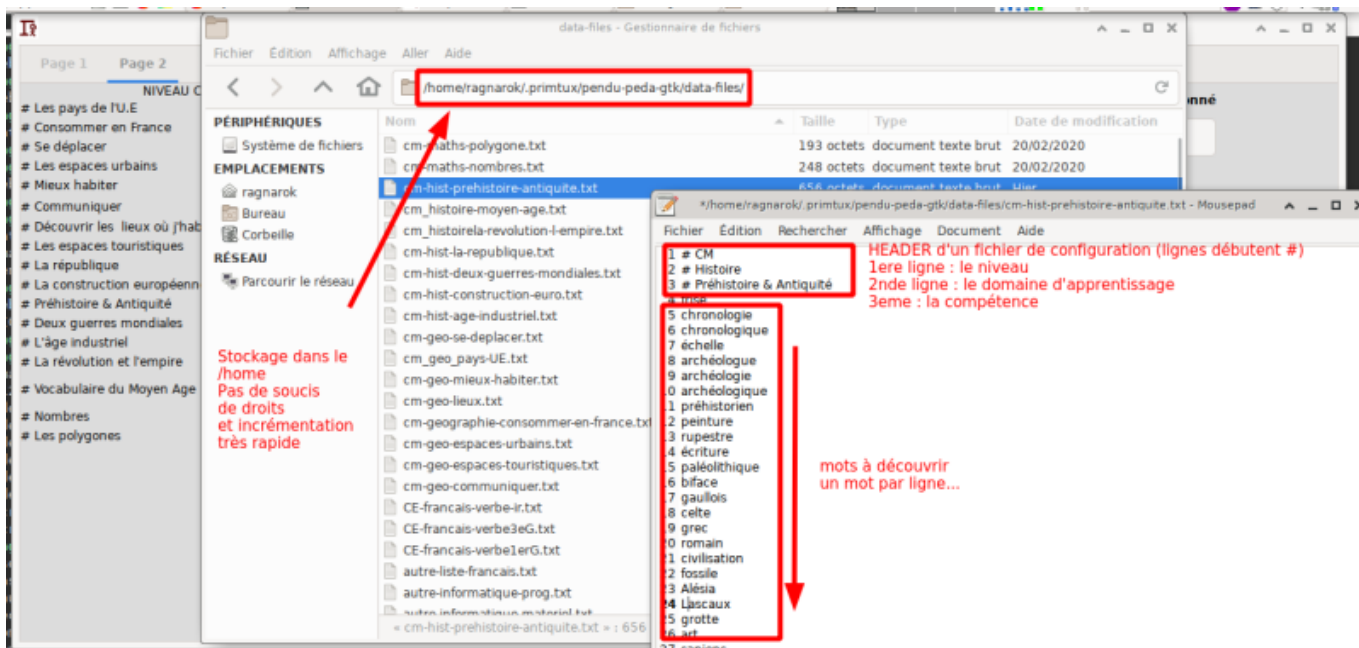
Page 1 Page 2

NIVEAU C

# Les pays de l'U.E
# Consommer en France
# Se déplacer
# Les espaces urbains
# Mieux habiter
# Communiquer
# Découvrir les lieux où j'hab
# Les espaces touristiques
# La république
# La construction européenn
# Préhistoire & Antiquité
# Deux guerres mondiales
# L'âge industriel
# La révolution et l'empire
# Vocabulaire du Moyen Age
# Nombres
# Les polygones

onné

data-files - Gestionnaire de fichiers

Fichier Édition Affichage Aller Aide

/home/ragnarok/.primtux/pendu-peda-gtk/data-files/

PÉRIPHÉRIQUES
Système de fichiers
EMPLACEMENTS
ragnarok
Bureau
Corbeille
RÉSEAU
Parcourir le réseau

| Nom | Taille | Type | Date de modification |
|---|---|---|---|
| cm-maths-polygone.txt | 193 octets | document texte brut | 20/02/2020 |
| cm-maths-nombres.txt | 248 octets | document texte brut | 20/02/2020 |
| cm-hist-prehistoire-antiquite.txt | 656 octets | document texte brut | Hier |
| cm_histoire-moyen-age.txt | | | |
| cm_histoirela-revolution-l-empire.txt | | | |
| cm-hist-la-republique.txt | | | |
| cm-hist-deux-guerres-mondiales.txt | | | |
| cm-hist-construction-euro.txt | | | |
| cm-hist-age-industriel.txt | | | |
| cm-geo-se-deplacer.txt | | | |
| cm_geo_pays-UE.txt | | | |
| cm-geo-mieux-habiter.txt | | | |
| cm-geo-lieux.txt | | | |
| cm-geographie-consommer-en-france.txt | | | |
| cm-geo-espaces-urbains.txt | | | |
| cm-geo-espaces-touristiques.txt | | | |
| cm-geo-communiquer.txt | | | |
| CE-francais-verbe-ir.txt | | | |
| CE-francais-verbe3eG.txt | | | |
| CE-francais-verbe1erG.txt | | | |
| autre-liste-francais.txt | | | |
| autre-informatique-prog.txt | | | |
| autre-informatique-materiel.txt | | | |

« cm-hist-prehistoire-antiquite.txt » : 656

Stockage dans le /home
Pas de soucis de droits
et incrémentation très rapide

*/home/ragnarok/.primtux/pendu-peda-gtk/data-files/cm-hist-prehistoire-antiquite.txt - Mousepad

Fichier Édition Rechercher Affichage Document Aide

1 # CM
2 # Histoire
3 # Préhistoire & Antiquité
4 frise
5 chronologie
6 chronologique
7 échelle
8 archéologue
9 archéologie
0 archéologique
1 préhistorien
2 peinture
3 rupestre
4 écriture
5 paléolithique
6 biface
7 gaullois
8 celte
9 grec
0 romain
1 civilisation
2 fossile
3 Alésia
24 Lascaux
5 grotte
6 art

HEADER d'un fichier de configuration (lignes débutent #)
1ere ligne : le niveau
2nde ligne : le domaine d'apprentissage
3eme : la compétence

mots à découvrir
un mot par ligne...